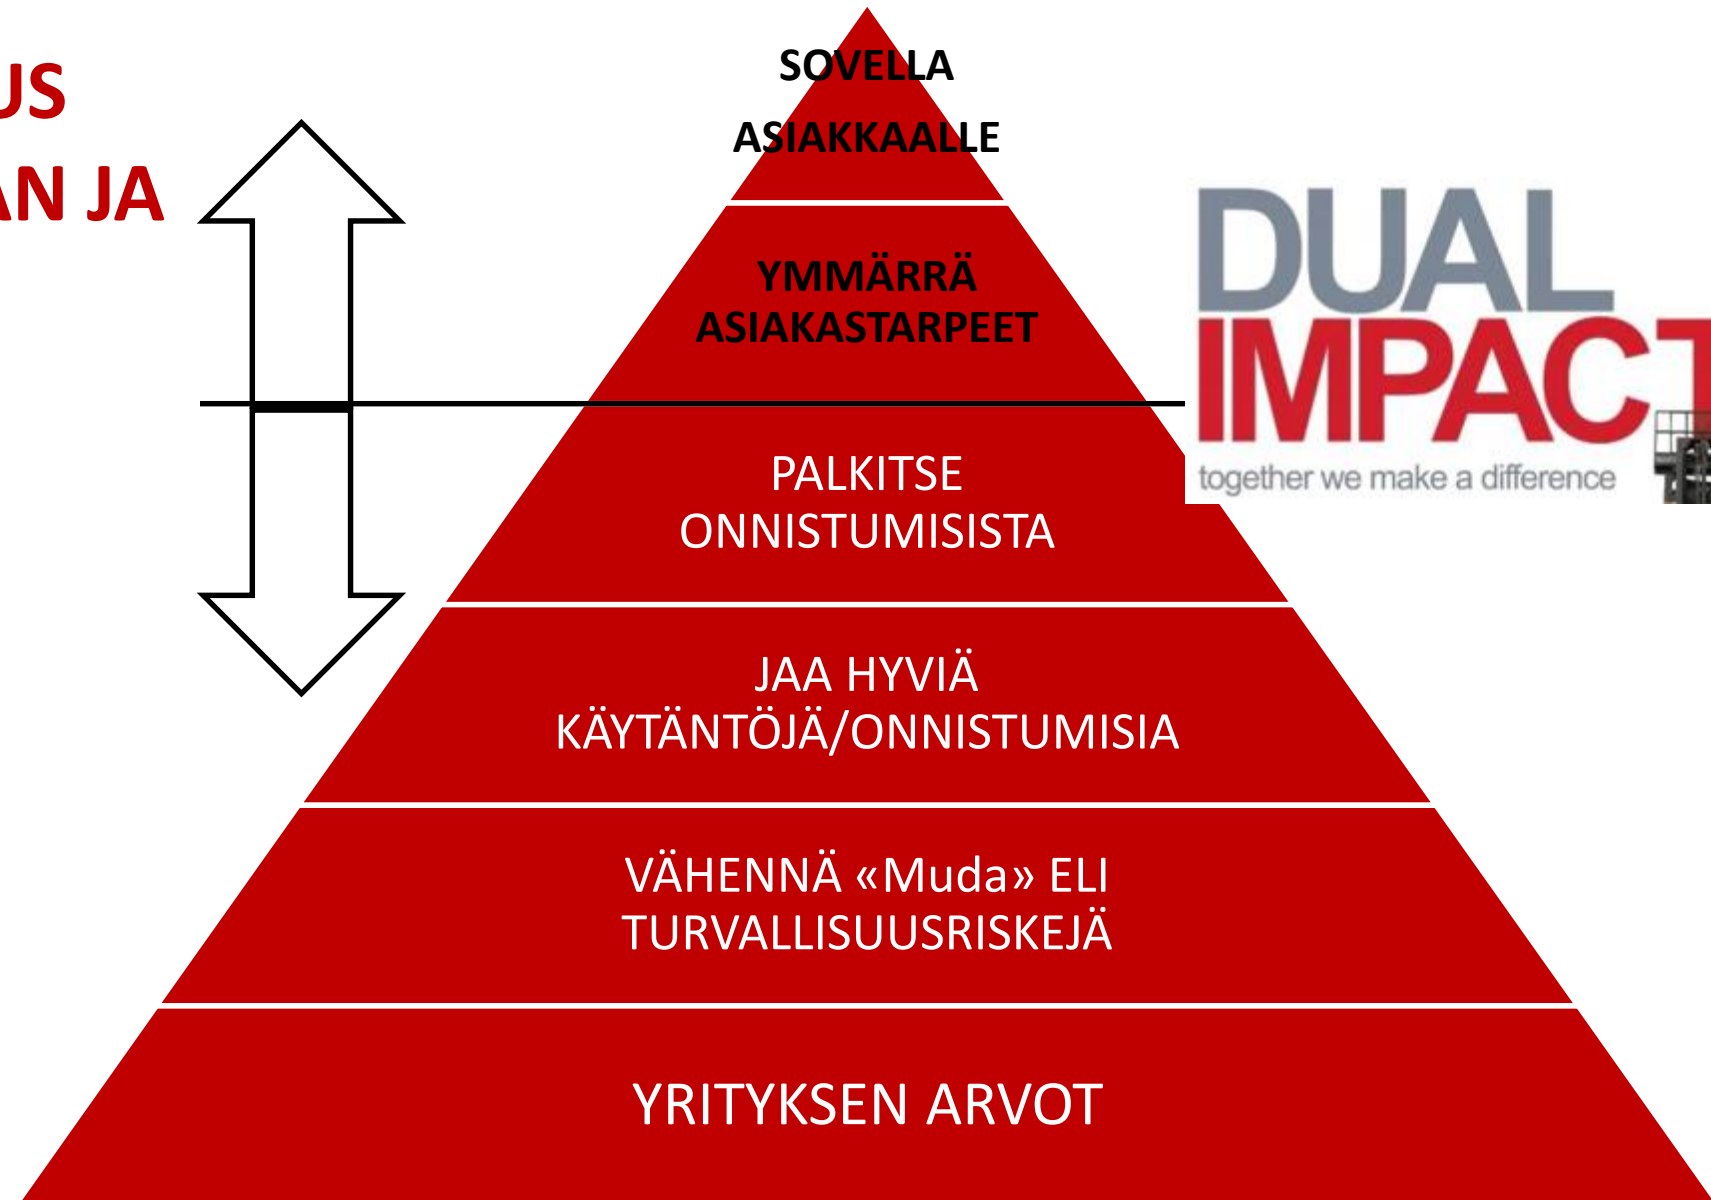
JS
AN JA

SOVELLA
ASIAKKAALLE

YMMÄRRÄ
ASIAKASTARPEET

PALKITSE
ONNISTUMISISTA

JAA HYVIÄ
KÄYTÄNTÖJÄ/ONNISTUMISIA

VÄHENNÄ «Muda» ELI
TURVALLISUUSRISKEJÄ

YRITYKSEN ARVOT

DUAL
IMPACT
together we make a difference